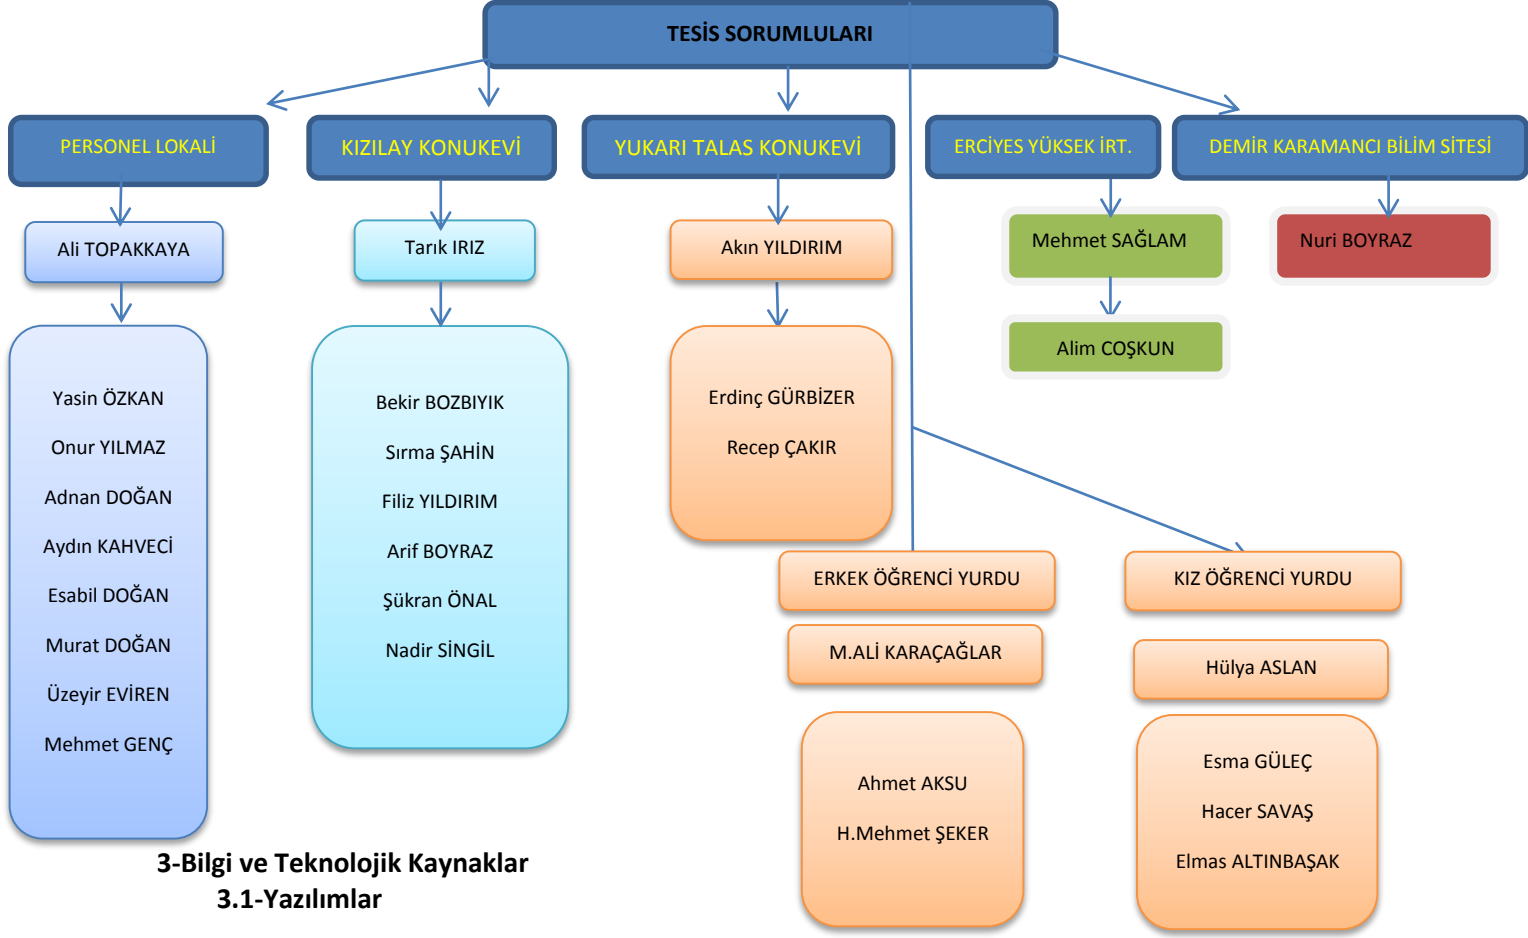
TESİS SORUMLULARI

PERSONEL LOKALİ

Ali TOPAKKAYA

Yasin ÖZKAN

Onur YILMAZ

Adnan DOĞAN

Aydın KAHVECİ

Esabil DOĞAN

Murat DOĞAN

Üzeyir EVİREN

Mehmet GENÇ

KIZILAY KONUKEVİ

Tarık IRIZ

Bekir BOZBIYIK

Sırma ŞAHİN

Filiz YILDIRIM

Arif BOYRAZ

Şükran ÖNAL

Nadir SİNGİL

YUKARI TALAS KONUKEVİ

Akın YILDIRIM

Erdinç GÜRBİZER

Recep ÇAKIR

ERCİYES YÜKSEK İRT.

Mehmet SAĞLAM

Alim COŞKUN

DEMİR KARAMANCI BİLİM SİTESİ

Nuri BOYRAZ

ERKEK ÖĞRENCİ YURDU

M.ALİ KARAÇAĞLAR

Ahmet AKSU

H.Mehmet ŞEKER

KIZ ÖĞRENCİ YURDU

Hülya ASLAN

Esma GÜLEÇ

Hacer SAVAŞ

Elmas ALTINBAŞAK

3-Bilgi ve Teknolojik Kaynaklar
3.1-Yazılımlar